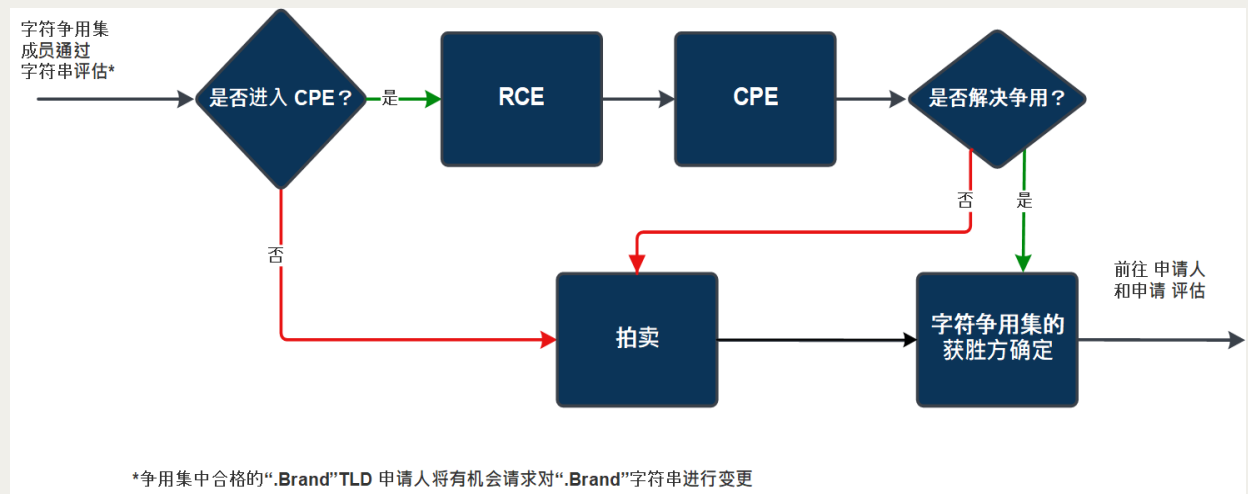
字符争用集成员通过字符串评估*

是否进入 CPE？

是

RCE

CPE

是否解决争用？

否

是

否

拍卖

字符争用集的获胜方确定

前往 申请人和申请 评估

*争用集中合格的“.Brand”TLD 申请人将有机会请求对“.Brand”字符串进行变更